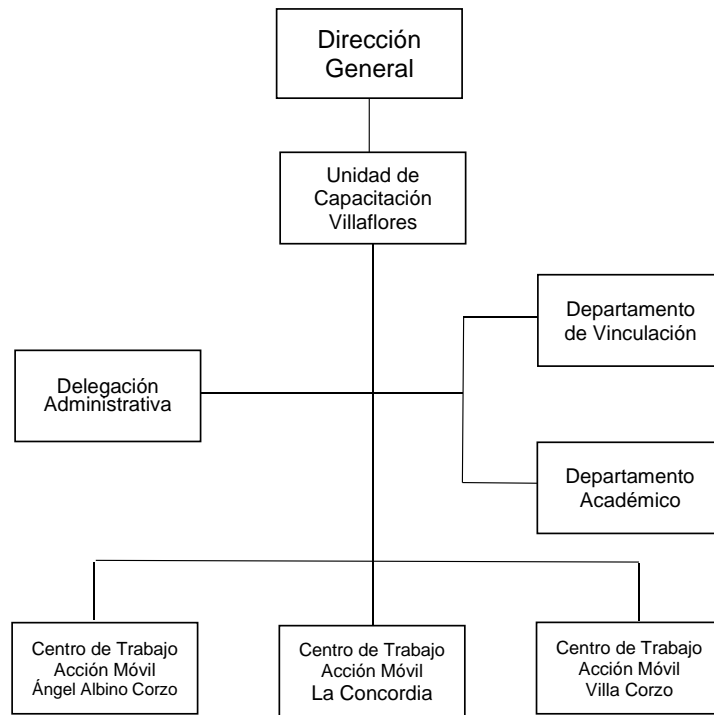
Dirección General

Unidad de Capacitación Villaflores

Departamento de Vinculación

Delegación Administrativa

Departamento Académico

Centro de Trabajo Acción Móvil Ángel Albino Corzo

Centro de Trabajo Acción Móvil La Concordia

Centro de Trabajo Acción Móvil Villa Corzo